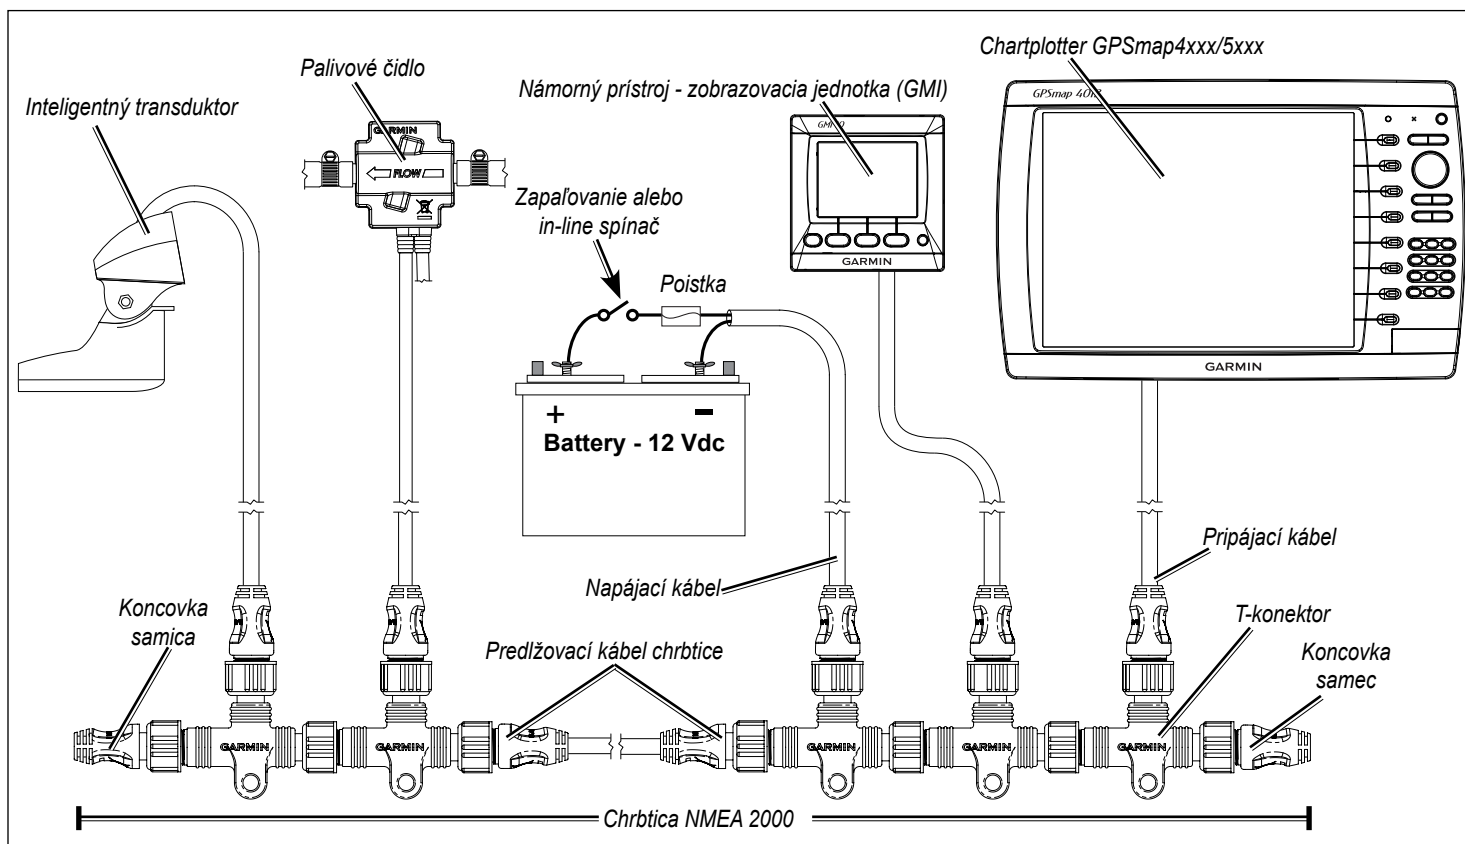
Inteligentný transduktor

Palivové čidlo

GARMIN

FLOW

Námorný prístroj - zobrazovacia jednotka (GMI)

GMI 10

GARMIN

Chartplotter GPSmap4xxx/5xxx

GPSmap 4012

GARMIN

Zapaľovanie alebo in-line spínač

Poistka

+

-

Battery - 12 Vdc

Napájací kábel

Pripájací kábel

Koncovka samica

Predlžovací kábel chrbtice

T-konektor

Koncovka samec

GARMIN

GARMIN

GARMIN

GARMIN

GARMIN

Chrbtica NMEA 2000